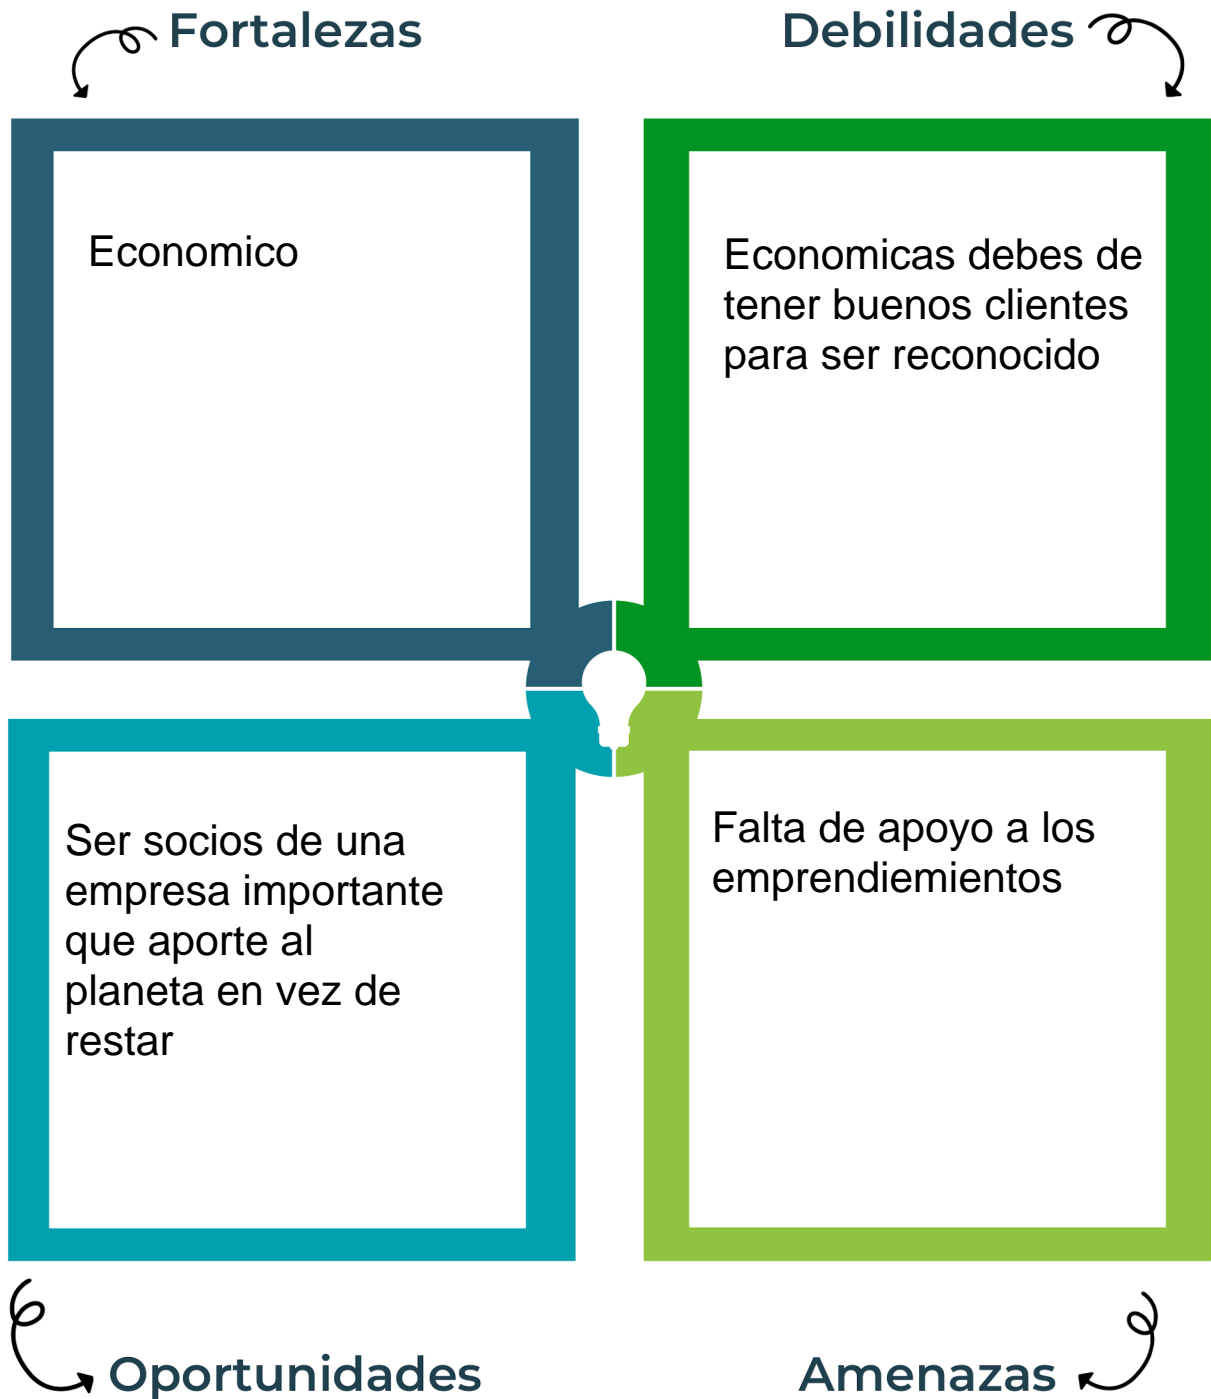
Fortalezas

Debilidades

Economico

Economicas debes de tener buenos clientes para ser reconocido

Ser socios de una empresa importante que aporte al planeta en vez de restar

Falta de apoyo a los emprendiemientos

Oportunidades

Amenazas